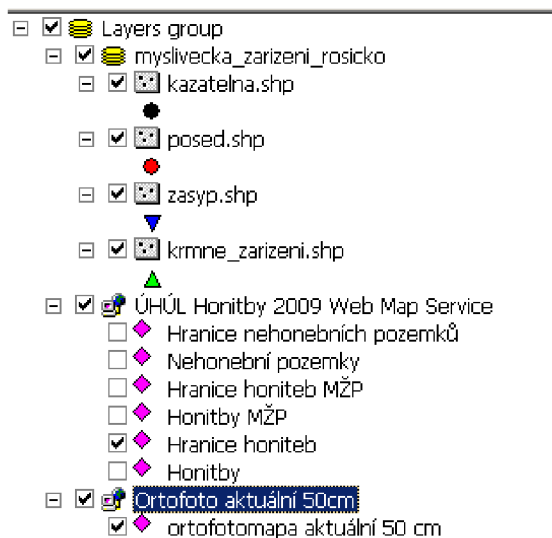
Layers group
myslivecka_zarizeni_rosicko
kazatelna.shp
posed.shp
zasyp.shp
krmne_zarizeni.shp
ÚHÚL Honitby 2009 Web Map Service
Hranice nehonebních pozemků
Nehonební pozemky
Hranice honiteb MŽP
Honitby MŽP
Hranice honiteb
Honitby
Ortofoto aktuální 50cm
ortofotomapa aktuální 50 cm